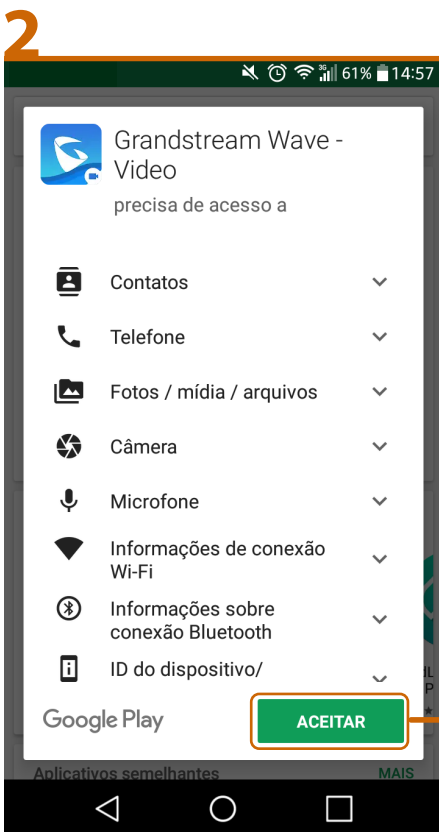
2

61% 14:57

Grandstream Wave - Video

precisa de acesso a

Contatos

Telefone

Fotos / mídia / arquivos

Câmera

Microfone

Informações de conexão Wi-Fi

Informações sobre conexão Bluetooth

ID do dispositivo/

Google Play

ACEITAR

Aplicativos semelhantes

MAIS